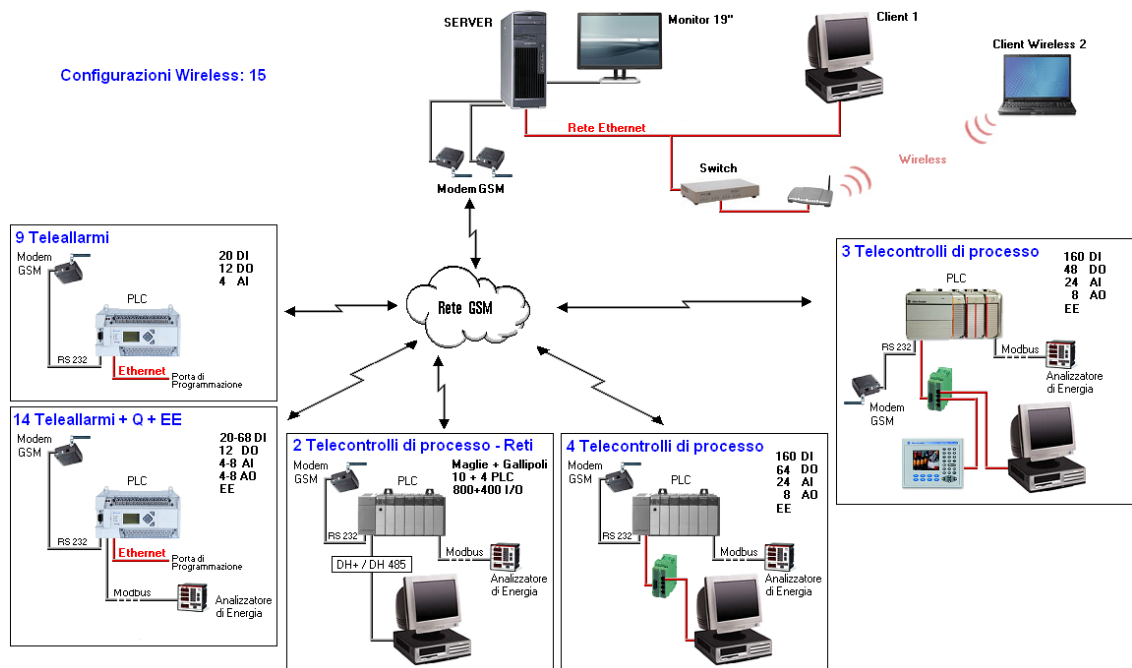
Configurazioni Wireless: 15

SERVER

Monitor 19"

Client 1

Client Wireless 2

Rete Ethernet

Wireless

Switch

Modem GSM

Rete GSM

9 Teleallarmi
Modem GSM
20 DI
12 DO
4 AI
PLC
RS 232
Ethernet
Porta di Programmazione

14 Teleallarmi + Q + EE
Modem GSM
20-68 DI
12 DO
4-8 AI
4-8 AO
EE
PLC
RS 232
Ethernet
Porta di Programmazione
Modbus
Analizzatore di Energia

2 Telecontrolli di processo - Reti
Modem GSM
Maglie + Gallipoli
10 + 4 PLC
800+400 I/O
PLC
RS 232
DH+ / DH 485
Modbus
Analizzatore di Energia

4 Telecontrolli di processo
Modem GSM
160 DI
64 DO
24 AI
8 AO
EE
PLC
RS 232
Modbus
Analizzatore di Energia

3 Telecontrolli di processo
160 DI
48 DO
24 AI
8 AO
EE
PLC
RS 232
Modbus
Analizzatore di Energia
Modem GSM